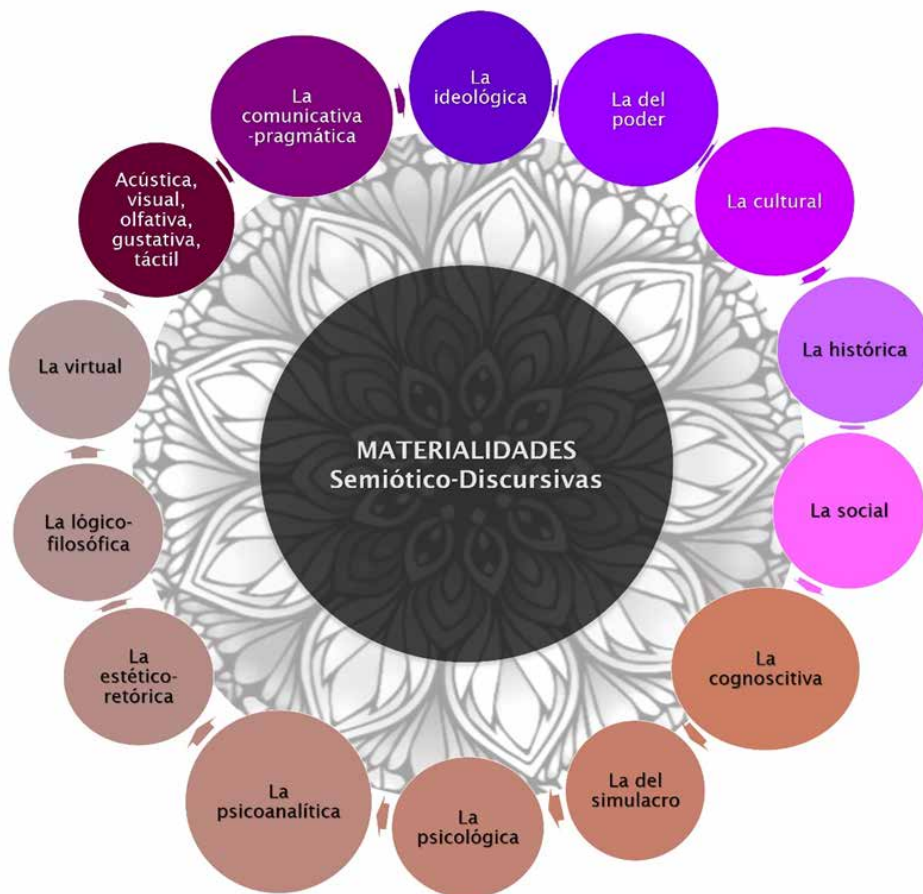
MATERIALIDADES Semiótico-Discursivas

La ideológica

La del poder

La cultural

La histórica

La social

La cognoscitiva

La del simulacro

La psicológica

La psicoanalítica

La estético-retórica

La lógico-filosófica

La virtual

Acústica, visual, olfativa, gustativa, táctil

La comunicativa -pragmática